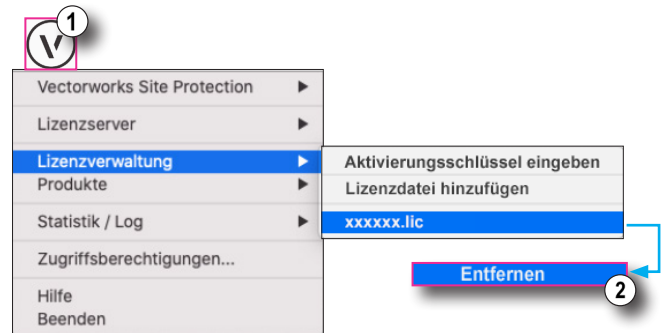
1

Vectorworks Site Protection
Lizenzserver
Lizenzverwaltung
Produkte
Statistik / Log
Zugriffsberechtigungen...
Hilfe
Beenden

Aktivierungsschlüssel eingeben
Lizenzdatei hinzufügen
xxxxxx.lic

Entfernen

2